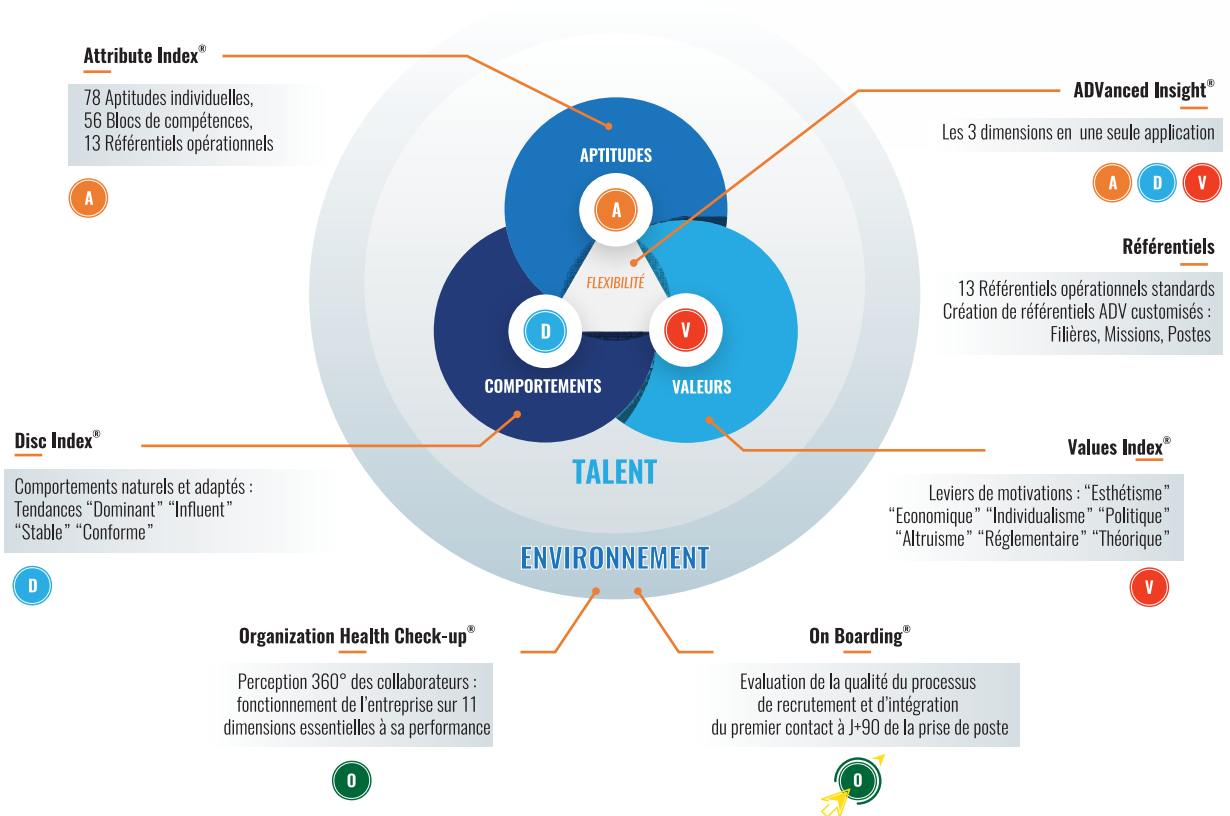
Attribute Index®

78 Aptitudes individuelles,
56 Blocs de compétences,
13 Référentiels opérationnels

A

ADVanced Insight®

Les 3 dimensions en une seule application

A D V

Référentiels

13 Référentiels opérationnels standards
Création de référentiels ADV customisés :
Filières, Missions, Postes

APTITUDES

A

FLEXIBILITÉ

D

V

COMPORTEMENTS

VALEURS

TALENT

ENVIRONNEMENT

Disc Index®

Comportements naturels et adaptés :
Tendances "Dominant" "Influent"
"Stable" "Conforme"

D

Values Index®

Leviers de motivations : "Esthétisme"
"Economique" "Individualisme" "Politique"
"Altruisme" "Réglementaire" "Théorique"

V

Organization Health Check-up®

Perception 360° des collaborateurs :
fonctionnement de l'entreprise sur 11
dimensions essentielles à sa performance

O

On Boarding®

Evaluation de la qualité du processus
de recrutement et d'intégration
du premier contact à J+90 de la prise de poste

O